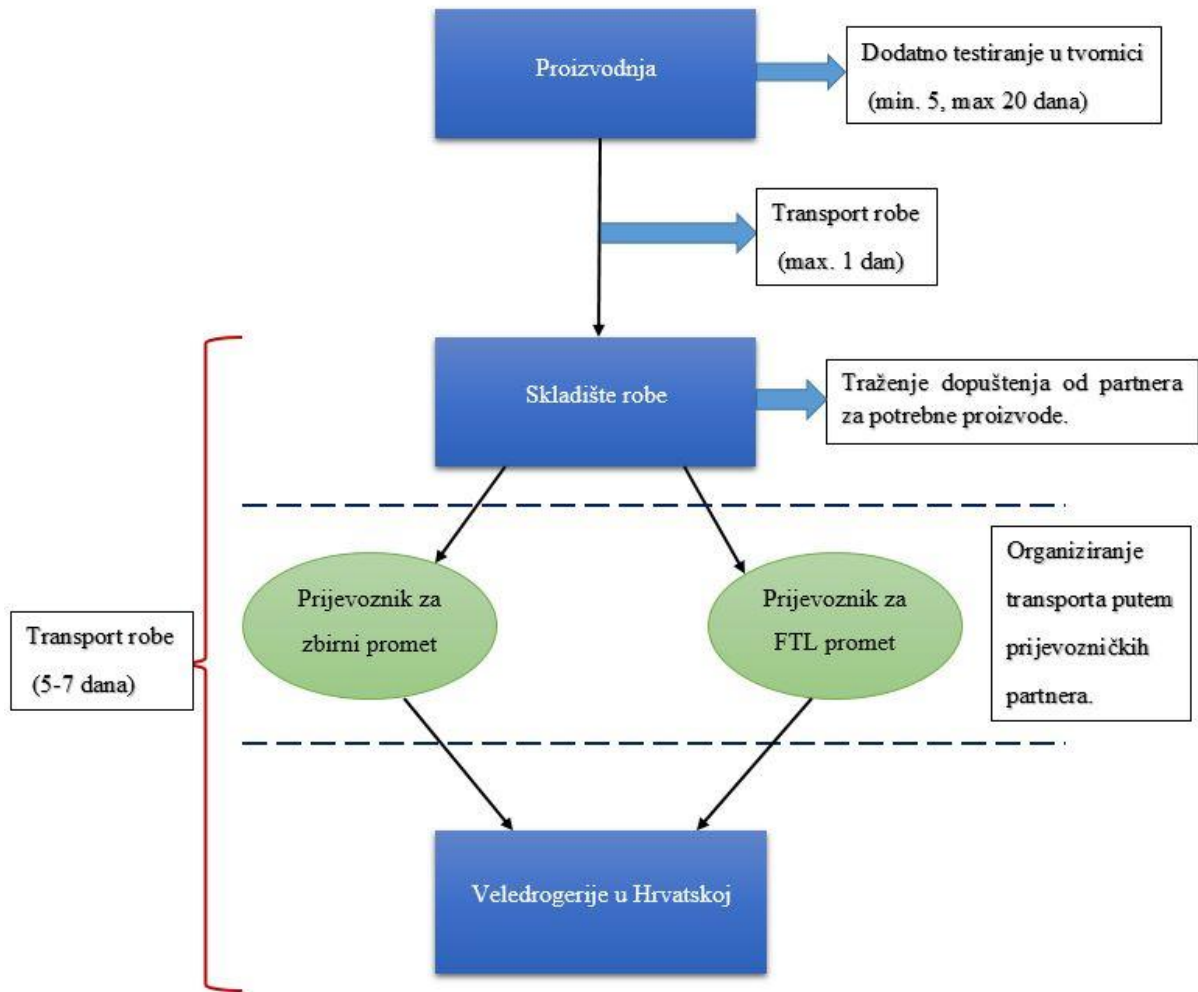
Proizvodnja

Dodatno testiranje u tvornici
(min. 5, max 20 dana)

Transport robe
(max. 1 dan)

Skladište robe

Traženje dopuštenja od partnera za potrebne proizvode.

Transport robe
(5-7 dana)

Prijevoznik za zbirni promet

Prijevoznik za FTL promet

Organiziranje transporta putem prijevozničkih partnera.

Veledrogerije u Hrvatskoj